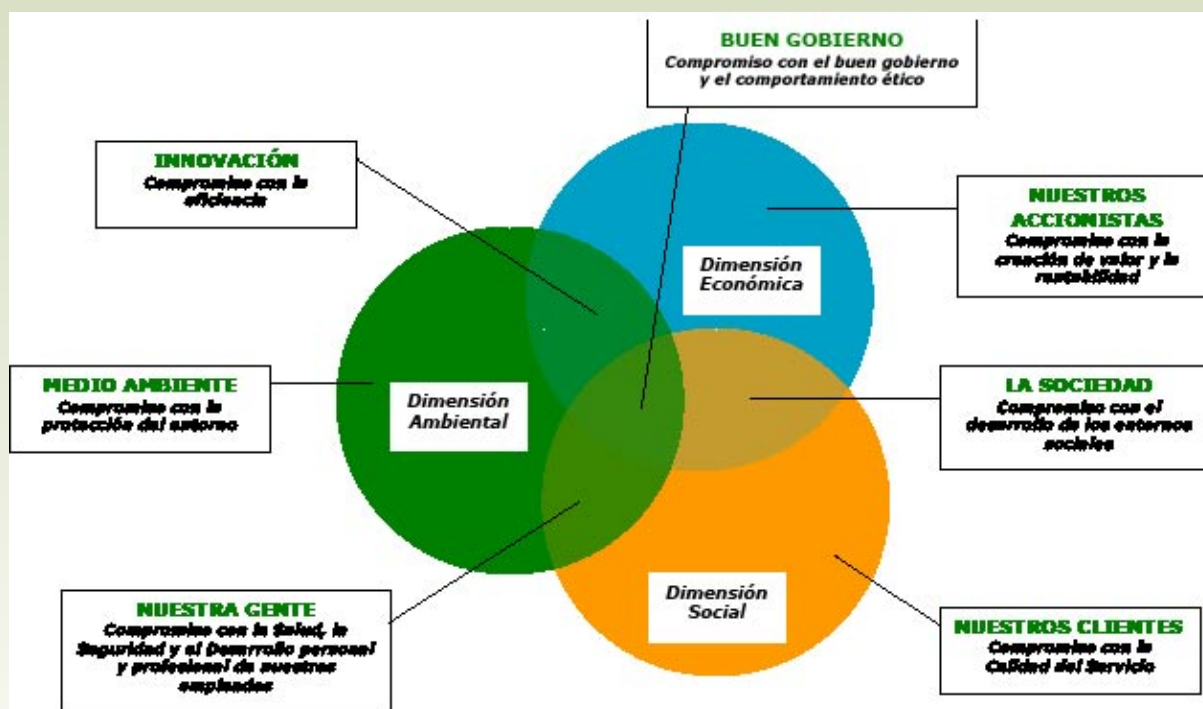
BUEN GOBIERNO
Compromiso con el buen gobierno y el comportamiento ético

INNOVACIÓN
Compromiso con la eficiencia

NUESTROS ACCIONISTAS
Compromiso con la creación de valor y la rentabilidad

Dimensión Económica

Dimensión Ambiental

MEDIO AMBIENTE
Compromiso con la protección del entorno

LA SOCIEDAD
Compromiso con el desarrollo de los entornos sociales

Dimensión Social

NUESTRA GENTE
Compromiso con la Salud, la Seguridad y el Desarrollo personal y profesional de nuestros empleados

NUESTROS CLIENTES
Compromiso con la Calidad del Servicio